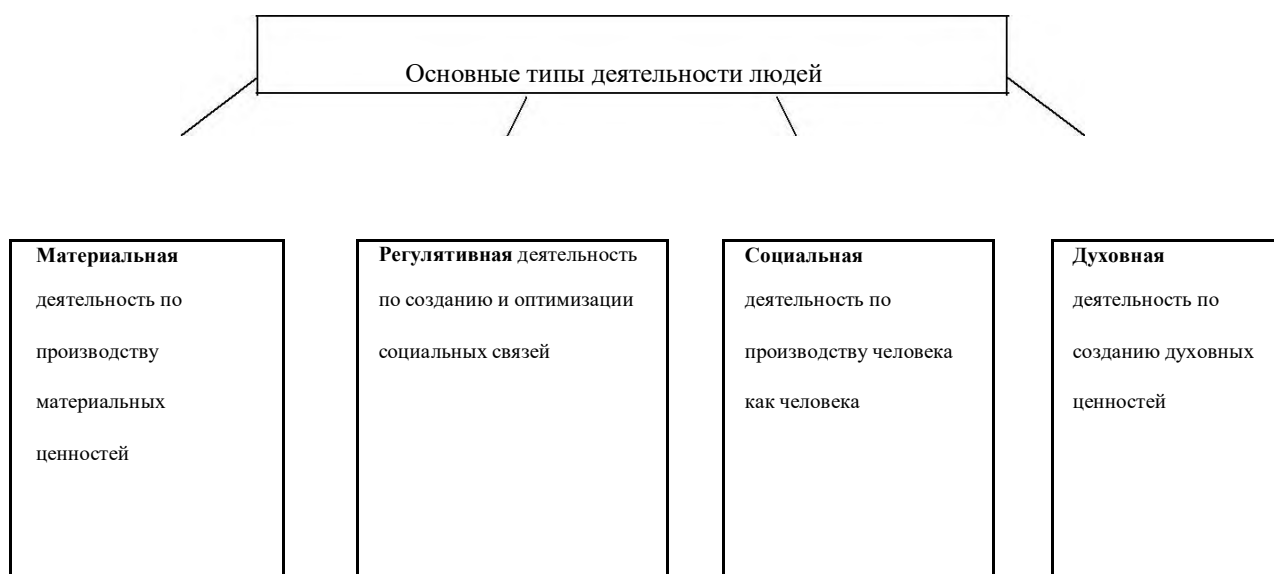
Основные типы деятельности людей

**Материальная** деятельность по производству материальных ценностей

**Регулятивная** деятельность по созданию и оптимизации социальных связей

**Социальная** деятельность по производству человека как человека

**Духовная** деятельность по созданию духовных ценностей